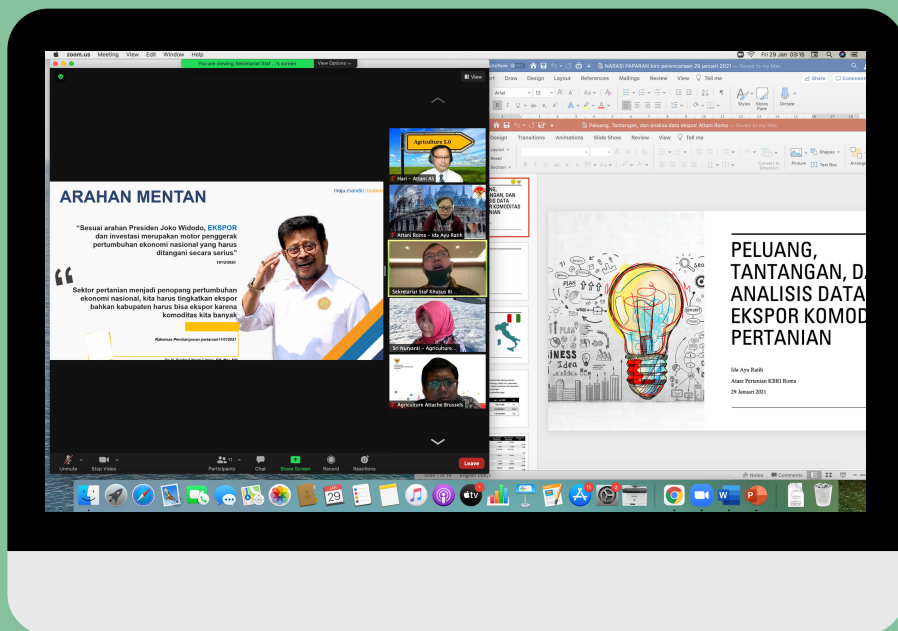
zoom.us Meeting View Edit Window Help

You are viewing Sekretariat Staf ...'s screen View Options

Fri 29 Jan 03:16

View

ARAHAN MENTAN

maju.mandiri.modern

"Sesuai arahan Presiden Joko Widodo, EKSPOR dan investasi merupakan motor penggerak pertumbuhan ekonomi nasional yang harus ditangani secara serius"

Sektor pertanian menjadi penopang pertumbuhan ekonomi nasional, kita harus tingkatkan ekspor bahkan kabupaten harus bisa ekspor karena komoditas kita banyak

Rakernas Pembangunan pertanian 11/01/2021

Agriculture 5.0

Hari – Attani AS

Attani Roma – Ida Ayu Ratih

Sekretariat Staf Khusus Bi...

Sri Nuryanti – Agriculture...

Agriculture Attache Brussels

Unmute Stop Video Participants 11 Chat Share Screen Record Reactions Leave

NARASI PAPARAN biro perencanaan 29 januari 2021 — Saved to my Mac

Draw Design Layout References Mailings Review View Tell me

Share Comments

Arial 12

Styles Styles Pane Dictate

Peluang, Tantangan, dan analisa data ekspor Attani Roma — Saved to my Mac

Design Transitions Animations Slide Show Review View Tell me

Layout Reset Section

Picture Text Box Shapes Arrange

PELUANG, TANTANGAN, DA ANALISIS DATA EKSPOR KOMOD PERTANIAN

Ida Ayu Ratih

Atase Pertanian KBRI Roma

29 Januari 2021

Notes Comments

29